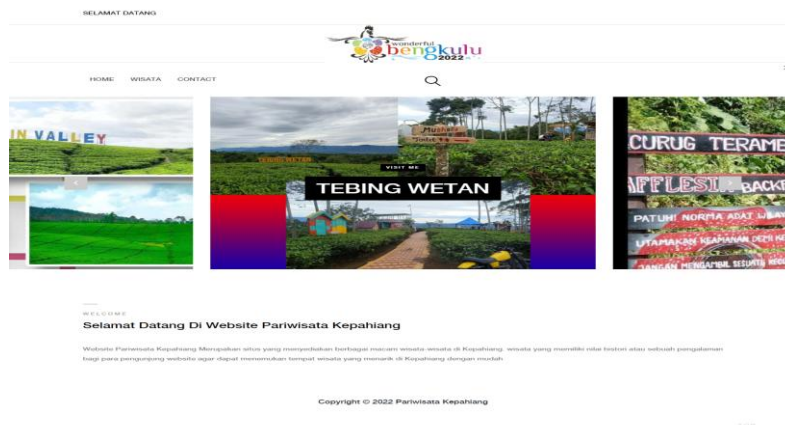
SELAMAT DATANG

wonderful bengkulu 2022

HOME WISATA CONTACT

IN VALLEY

VISIT ME

TEBING WETAN

CURUG TERAME

AFFLESIA BACK

PATUHI NORMA ADAT & BAY

UTAMAKAN KEAMANAN DEMI KE

JANGAN MENGAMBIL SESUATU

WELCOME

Selamat Datang Di Website Pariwisata Kepahiang

Website Pariwisata Kepahiang Merupakan situs yang menyediakan berbagai macam wisata-wisata di Kepahiang, wisata yang memiliki nilai historic atau sebuah pengalaman bagi para pengunjung website agar dapat menemukan tempat wisata yang menarik di Kepahiang dengan mudah

Copyright © 2022 Pariwisata Kepahiang